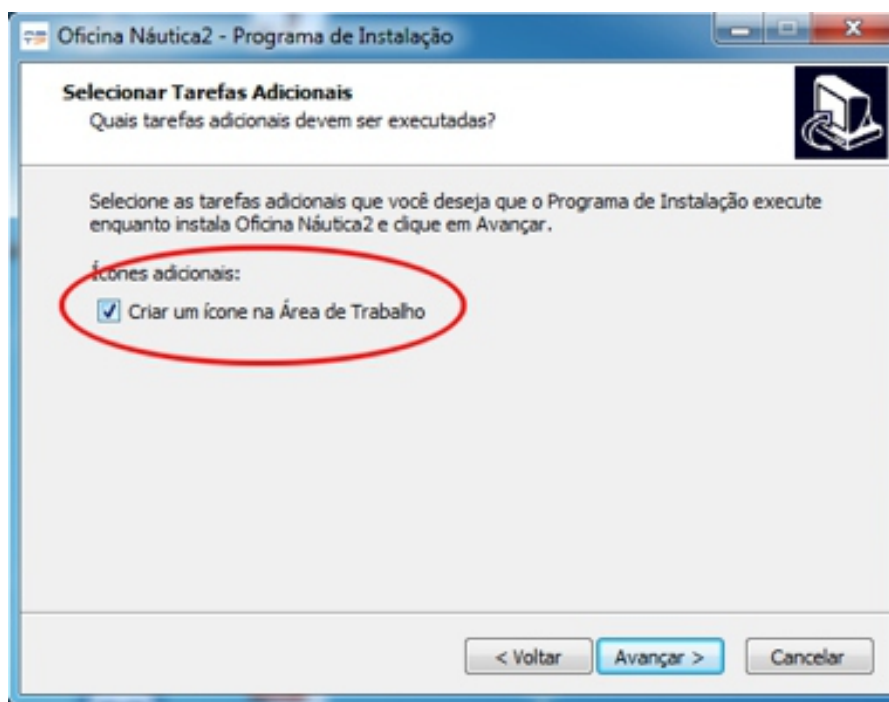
Oficina Náutica2 - Programa de Instalação

Selecionar Tarefas Adicionais
Quais tarefas adicionais devem ser executadas?

Selecione as tarefas adicionais que você deseja que o Programa de Instalação execute enquanto instala Oficina Náutica2 e clique em Avançar.

Ícones adicionais:
Criar um ícone na Área de Trabalho

< Voltar
Avançar >
Cancelar